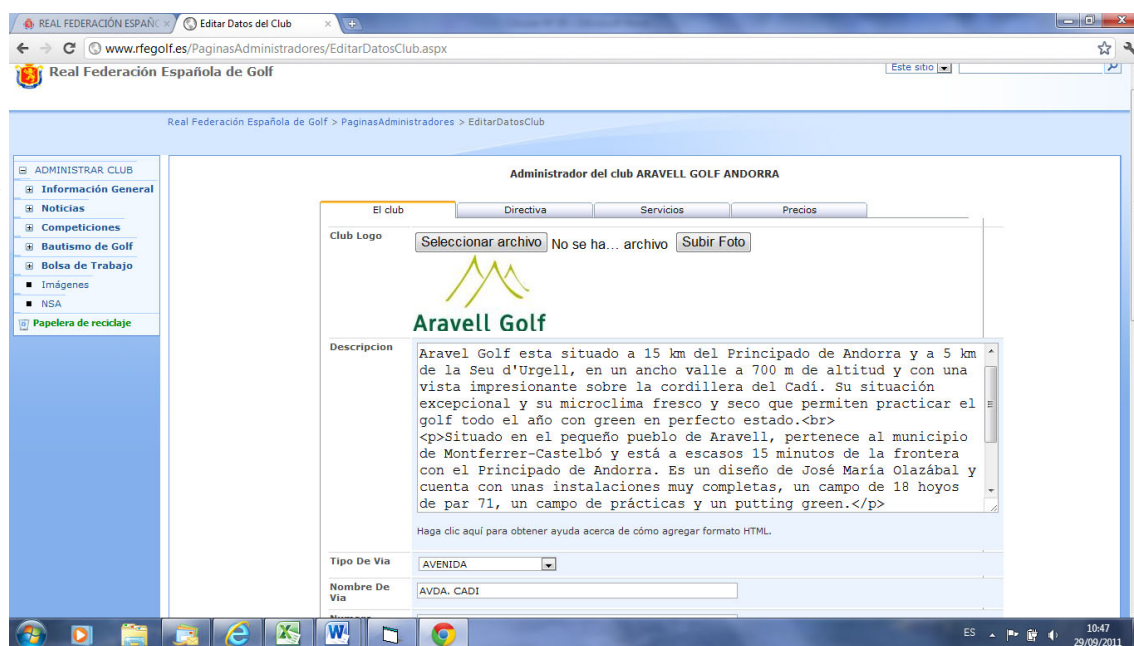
REAL FEDERACIÓN ESPAÑO ×
Editar Datos del Club ×

www.rfegolf.es/PaginasAdministradores/EditarDatosClub.aspx

Real Federación Española de Golf

Este sitio

Real Federación Española de Golf > PaginasAdministradores > EditarDatosClub

ADMINISTRAR CLUB
Información General
Noticias
Competiciones
Bautismo de Golf
Bolsa de Trabajo
Imágenes
NSA
Papelera de reciclaje

Administrador del club ARAVELL GOLF ANDORRA

| El club | Directiva | Servicios | Precios |
|---|---|---|---|

Club Logo
Seleccionar archivo No se ha... archivo Subir Foto

Aravell Golf

Descripcion
Aravel Golf esta situado a 15 km del Principado de Andorra y a 5 km de la Seu d'Urgell, en un ancho valle a 700 m de altitud y con una vista impresionante sobre la cordillera del Cadí. Su situación excepcional y su microclima fresco y seco que permiten practicar el golf todo el año con green en perfecto estado.<br>
<p>Situado en el pequeño pueblo de Aravell, pertenece al municipio de Montferrer-Castelbó y está a escasos 15 minutos de la frontera con el Principado de Andorra. Es un diseño de José María Olazábal y cuenta con unas instalaciones muy completas, un campo de 18 hoyos de par 71, un campo de prácticas y un putting green.</p>

Haga clic aquí para obtener ayuda acerca de cómo agregar formato HTML.

Tipo De Via
AVENIDA

Nombre De Via
AVDA. CADI

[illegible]

ES
10:47
29/09/2011